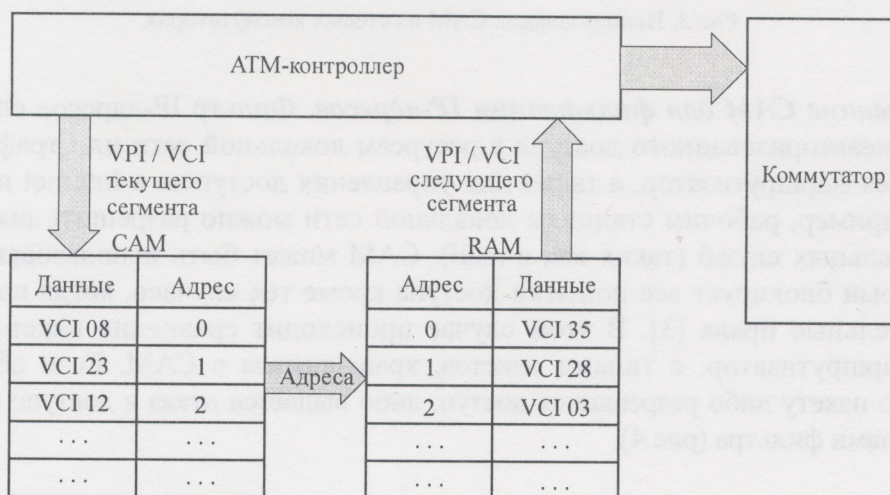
АТМ-контроллер

VPI / VCI текущего сегмента

VPI / VCI следующего сегмента

Коммутатор

CAM

| Данные | Адрес |
|---|---|
| VCI 08 | 0 |
| VCI 23 | 1 |
| VCI 12 | 2 |
| … | … |
| … | … |

Адреса

RAM

| Адрес | Данные |
|---|---|
| 0 | VCI 35 |
| 1 | VCI 28 |
| 2 | VCI 03 |
| … | … |
| … | … |